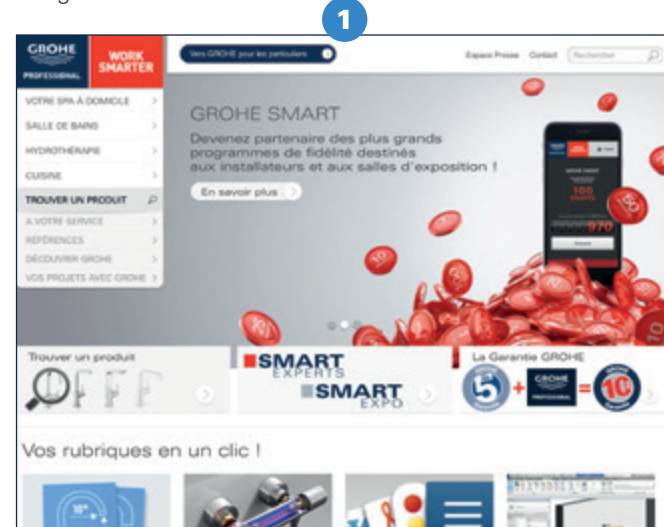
1

GROHE PROFESSIONAL

WORK SMARTER

Vers GROHE pour les particuliers

Espace Presse Contact Rechercher

VOTRE SPA À DOMICILE

SALLE DE BAINS

HYDROTHÉRAPIE

CUISINE

TROUVER UN PRODUIT

À VOTRE SERVICE

RÉFÉRENCES

DÉCOUVRIR GROHE

VOS PROJETS AVEC GROHE

GROHE SMART

Devenez partenaire des plus grands programmes de fidélité destinés aux installateurs et aux salles d'exposition !

En savoir plus

100

970

Trouver un produit

SMART EXPERTS

SMART EXPO

La Garantie GROHE

5

GROHE PROFESSIONAL

10

Vos rubriques en un clic !